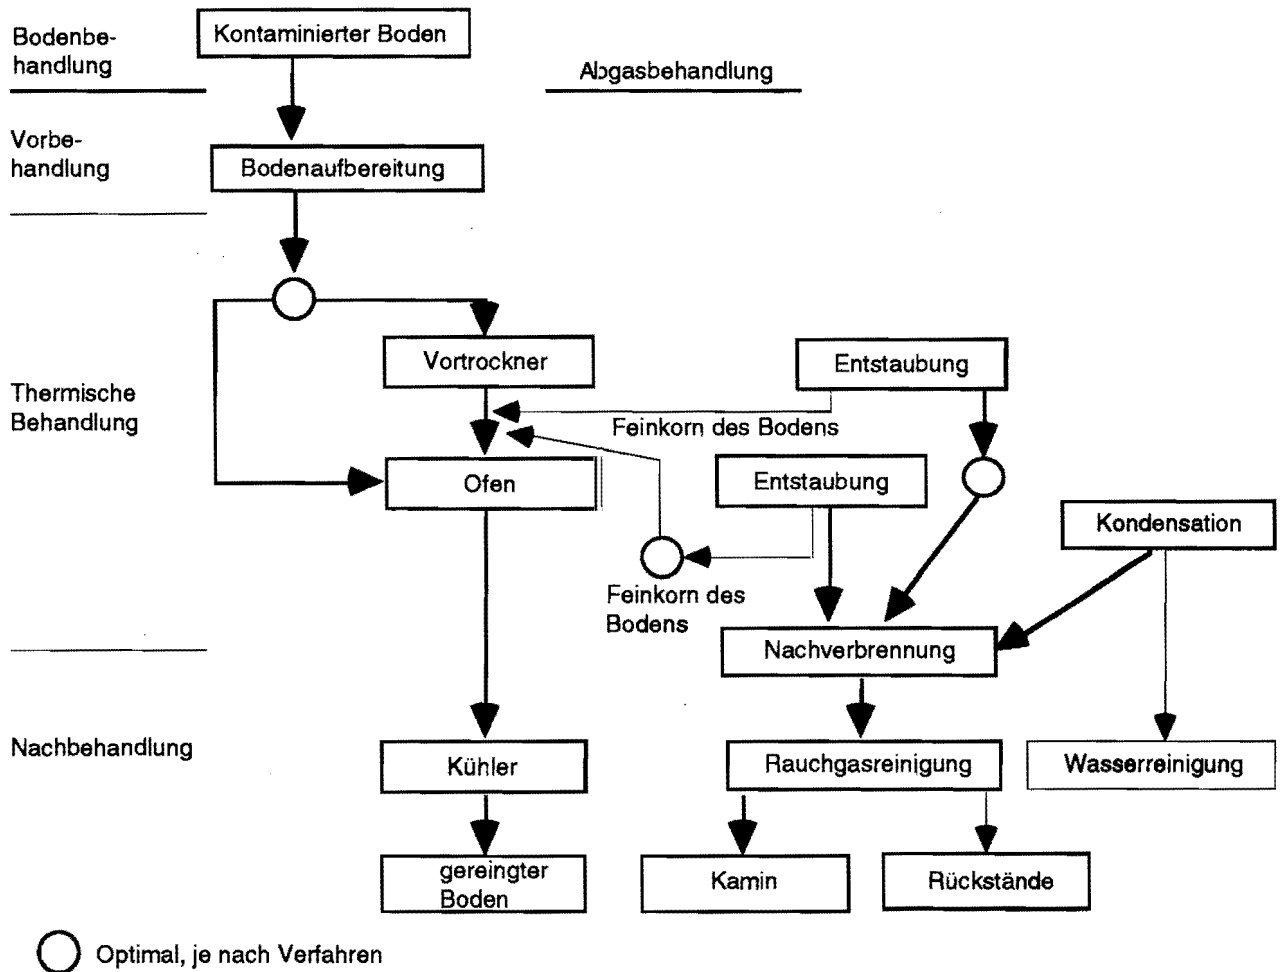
Bodenbehandlung

Kontaminierter Boden

Abgasbehandlung

Vorbehandlung

Bodenaufbereitung

Thermische Behandlung

Vortrockner

Entstaubung

Feinkorn des Bodens

Ofen

Entstaubung

Kondensation

Feinkorn des Bodens

Nachverbrennung

Nachbehandlung

Kühler

Rauchgasreinigung

Wasserreinigung

gereingter Boden

Kamin

Rückstände

Optimal, je nach Verfahren